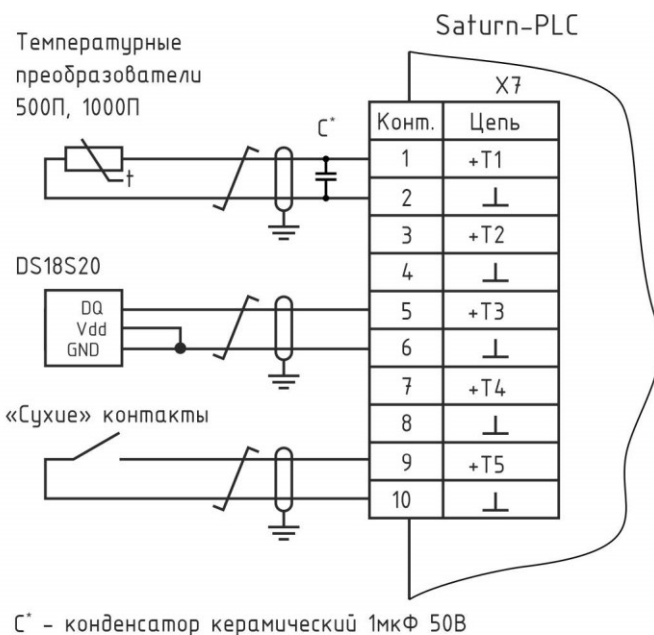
Saturn-PLC

Температурные преобразователи 500П, 1000П

X7

$C^*$

| Конт. | Цепь |
|---|---|
| 1 | +T1 |
| 2 | ⊥ |
| 3 | +T2 |
| 4 | ⊥ |
| 5 | +T3 |
| 6 | ⊥ |
| 7 | +T4 |
| 8 | ⊥ |
| 9 | +T5 |
| 10 | ⊥ |

t

DS18S20

DQ
Vdd
GND

«Сухие» контакты

$C^*$ – конденсатор керамический 1мкФ 50В